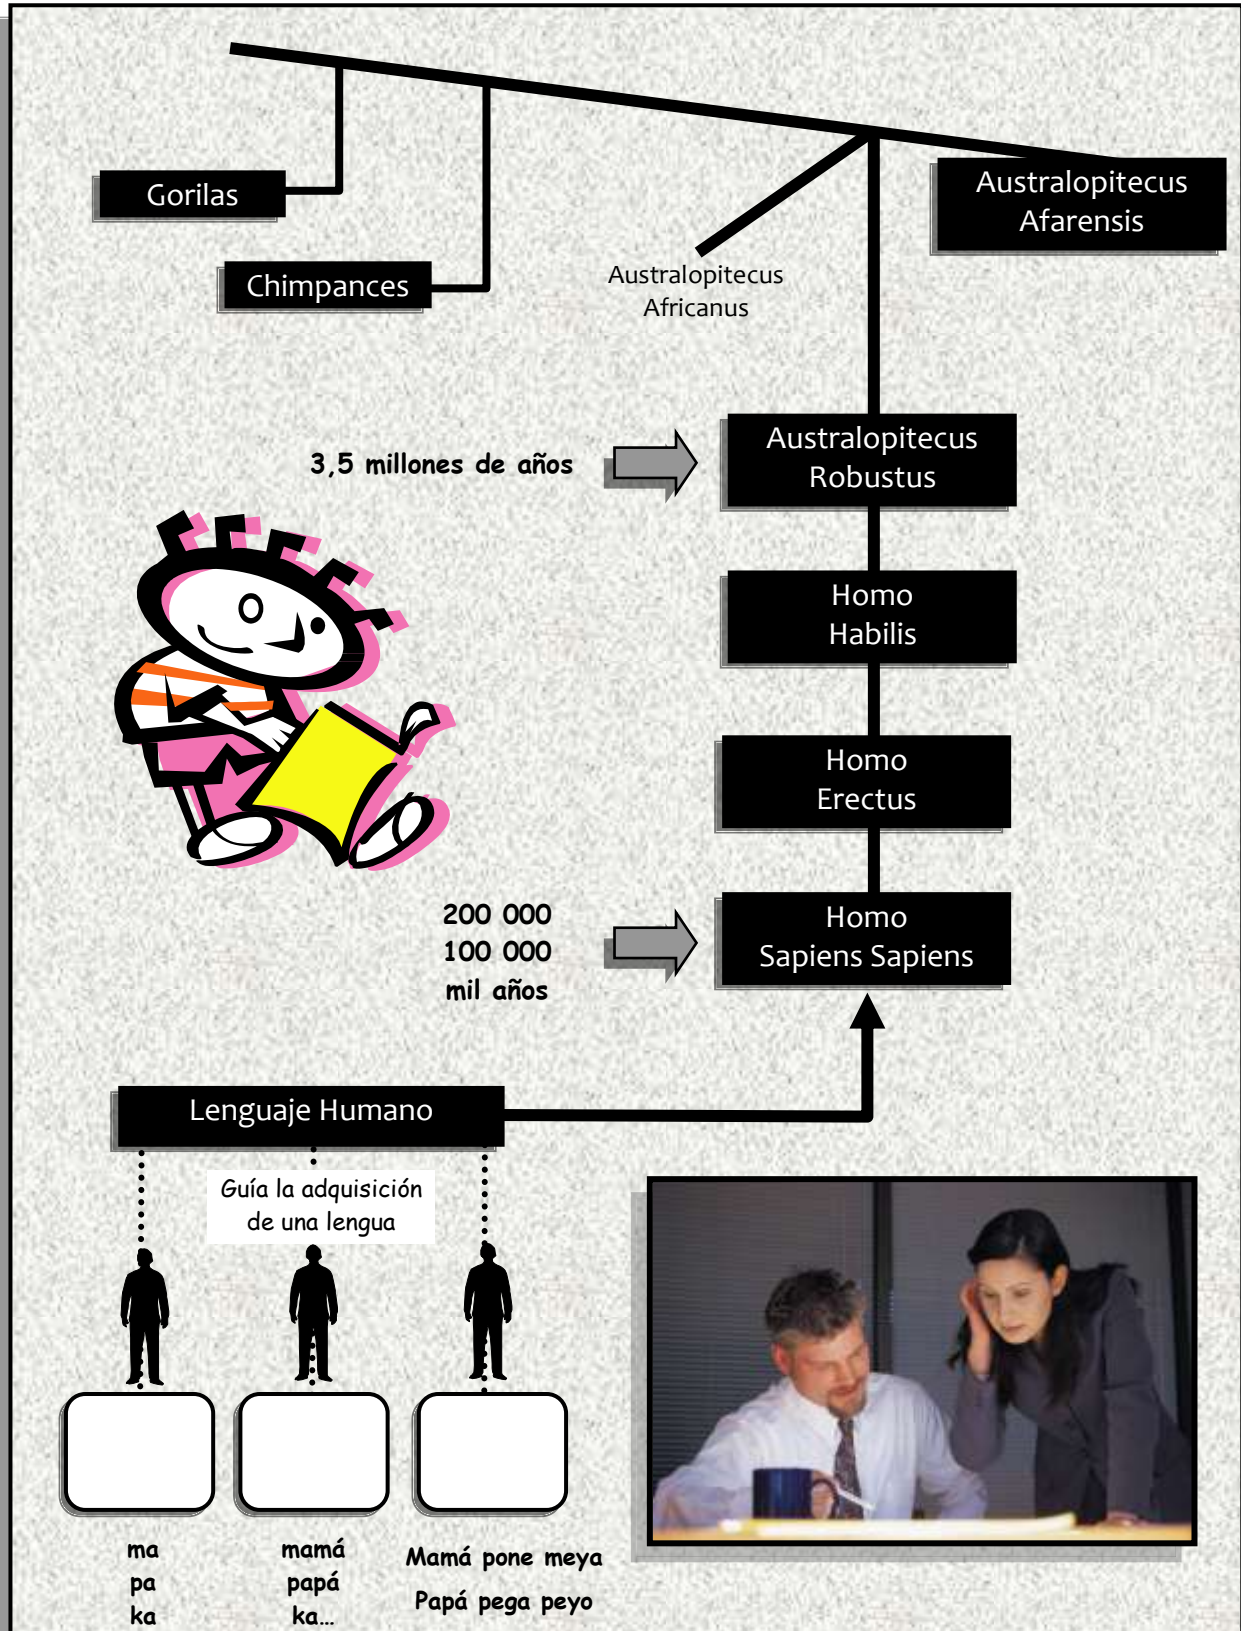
Gorilas

Chimpances

Australopitecus Africanus

Australopitecus Afarensis

3,5 millones de años

Australopitecus Robustus

Homo Habilis

Homo Erectus

200 000
100 000
mil años

Homo Sapiens Sapiens

Lenguaje Humano

Guía la adquisición de una lengua

ma
pa
ka

mamá
papá
ka...

Mamá pone meya
Papá pega peyo